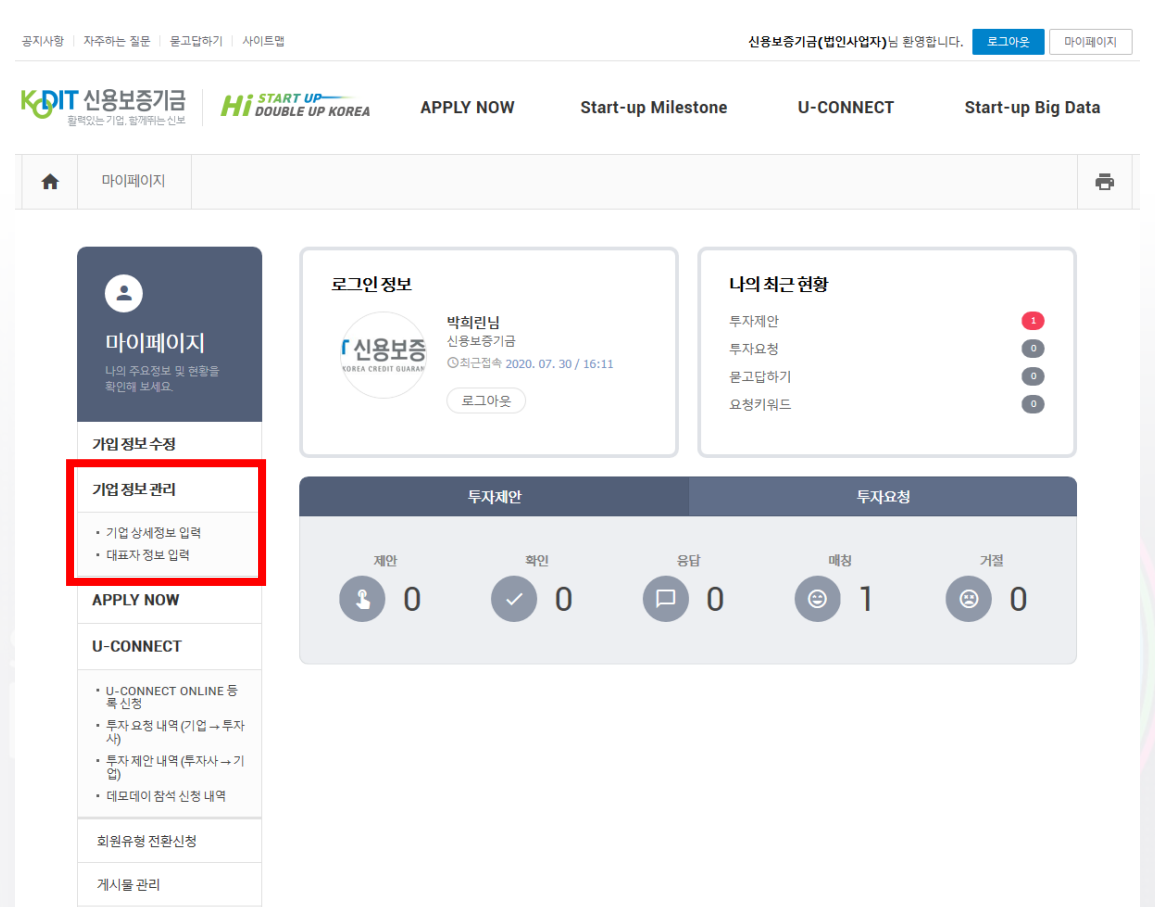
공지사항 | 자주하는 질문 | 묻고답하기 | 사이트맵

신용보증기금(법인사업자)님 환영합니다. 로그아웃 마이페이지

KODIT 신용보증기금 활력있는 기업, 함께뛰는 신보

Hi START UP DOUBLE UP KOREA

APPLY NOW Start-up Milestone U-CONNECT Start-up Big Data

마이페이지

마이페이지
나의 주요정보 및 현황을 확인해 보세요.

가입 정보 수정

기업 정보 관리

• 기업 상세정보 입력
• 대표자 정보 입력

APPLY NOW

U-CONNECT

• U-CONNECT ONLINE 등록 신청
• 투자 요청 내역 (기업 → 투자사)
• 투자 제안 내역 (투자사 → 기업)
• 데모데이 참석 신청 내역

회원유형 전환신청

게시물 관리

로그인 정보

신용보증 KOREA CREDIT GUARAN

박희린님
신용보증기금
최근접속 2020. 07. 30 / 16:11
로그아웃

나의 최근 현황

투자제안 1
투자요청 0
묻고답하기 0
요청키워드 0

투자제안 투자요청

제안 0
확인 0
응답 0
매칭 1
거절 0